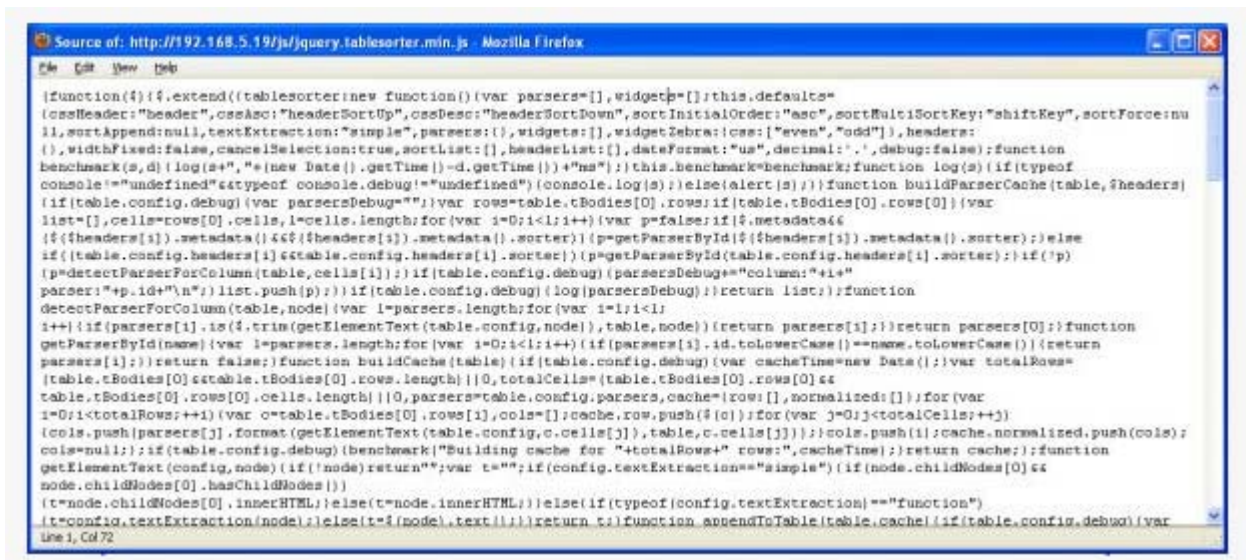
Source of: http://192.168.5.19/js/jquery.tablesorter.min.js - Mozilla Firefox

File Edit View Help

(function($){$.extend({tablesorter:new function(){var parsers=[],widgets=[];this.defaults={cssHeader:"header",cssAsc:"headerSortUp",cssDesc:"headerSortDown",sortInitialOrder:"asc",sortMultiSortKey:"shiftKey",sortForce:null,sortAppend:null,textExtraction:"simple",parsers:{},widgets:[],widgetZebra:{css:["even","odd"]},headers:{},widthFixed:false,cancelSelection:true,sortList:[],headerList:[],dateFormat:"us",decimal:'.',debug:false};function benchmark(s,d){log(s+","+(new Date().getTime()-d.getTime())+"ms");}this.benchmark=benchmark;function log(s){if(typeof console!="undefined"&&typeof console.debug!="undefined"){console.log(s);}else{alert(s);}}function buildParserCache(table,$headers){if(table.config.debug){var parsersDebug="";}var rows=table.tBodies[0].rows;if(table.tBodies[0].rows[0]){var list=[],cells=rows[0].cells,l=cells.length;for(var i=0;i<l;i++){var p=false;if($.metadata&&($($headers[i]).metadata()&&$($headers[i]).metadata().sorter)){p=getParserById($($headers[i]).metadata().sorter);}else if((table.config.headers[i]&&table.config.headers[i].sorter)){p=getParserById(table.config.headers[i].sorter);}if(!p){p=detectParserForColumn(table,cells[i]);}if(table.config.debug){parsersDebug+="column:"+i+" parser:"+p.id+"\n";}list.push(p);}}if(table.config.debug){log(parsersDebug);}return list;};function detectParserForColumn(table,node){var l=parsers.length;for(var i=1;i<l;i++){if(parsers[i].is($.trim(getElementText(table.config,node)),table,node)){return parsers[i];}}return parsers[0];}function getParserById(name){var l=parsers.length;for(var i=0;i<l;i++){if(parsers[i].id.toLowerCase()==name.toLowerCase()){return parsers[i];}}return false;}function buildCache(table){if(table.config.debug){var cacheTime=new Date();}var totalRows=(table.tBodies[0]&&table.tBodies[0].rows.length)||0,totalCells=(table.tBodies[0].rows[0]&&table.tBodies[0].rows[0].cells.length)||0,parsers=table.config.parsers,cache={row:[],normalized:[]};for(var i=0;i<totalRows;++i){var c=table.tBodies[0].rows[i],cols=[];cache.row.push($(c));for(var j=0;j<totalCells;++j){cols.push(parsers[j].format(getElementText(table.config,c.cells[j]),table,c.cells[j]));}cols.push(i);cache.normalized.push(cols);cols=null;};if(table.config.debug){benchmark("Building cache for "+totalRows+" rows:",cacheTime);}return cache;};function getElementText(config,node){if(!node)return"";var t="";if(config.textExtraction=="simple"){if(node.childNodes[0]&&node.childNodes[0].hasChildNodes()){t=node.childNodes[0].innerHTML;}else{t=node.innerHTML;}}else{if(typeof(config.textExtraction)=="function"){t=config.textExtraction(node);}else{t=$(node).text();}}return t;}function appendToTable(table,cache){if(table.config.debug){var

Line 1, Col 72